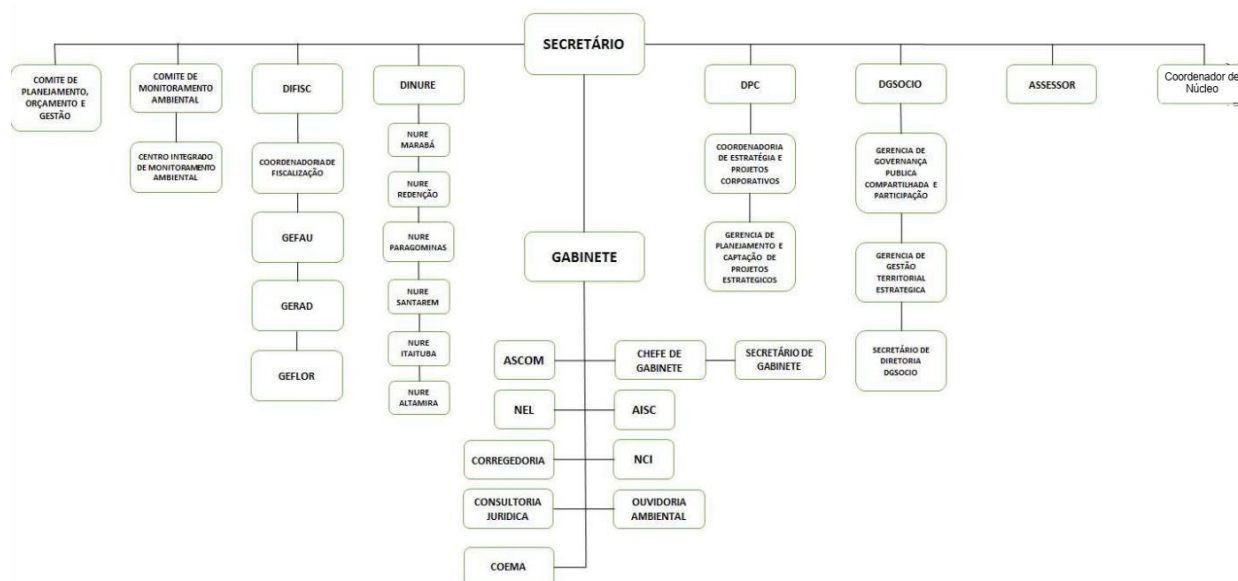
SECRETÁRIO

COMITE DE PLANEJAMENTO, ORÇAMENTO E GESTÃO

COMITE DE MONITORAMENTO AMBIENTAL

CENTRO INTEGRADO DE MONITORAMENTO AMBIENTAL

DIFISC

COORDENADORIA DE FISCALIZAÇÃO

GEFAU

GERAD

GEFLOR

DINURE

NURE MARABÁ

NURE REDENÇÃO

NURE PARAGOMINAS

NURE SANTAREM

NURE ITAITUBA

NURE ALTAMIRA

GABINETE

ASCOM

CHEFE DE GABINETE

SECRETÁRIO DE GABINETE

NEL

AISC

CORREGEDORIA

NCI

CONSULTORIA JURIDICA

OUVIDORIA AMBIENTAL

COEMA

DPC

COORDENADORIA DE ESTRATÉGIA E PROJETOS CORPORATIVOS

GERENCIA DE PLANEJAMENTO E CAPTAÇÃO DE PROJETOS ESTRATEGICOS

DGSOCIO

GERENCIA DE GOVERNANÇA PUBLICA COMPARTILHADA E PARTICIPAÇÃO

GERENCIA DE GESTÃO TERRITORIAL ESTRATEGICA

SECRETÁRIO DE DIRETORIA DGSOCIO

ASSESSOR

Coordenador de Núcleo